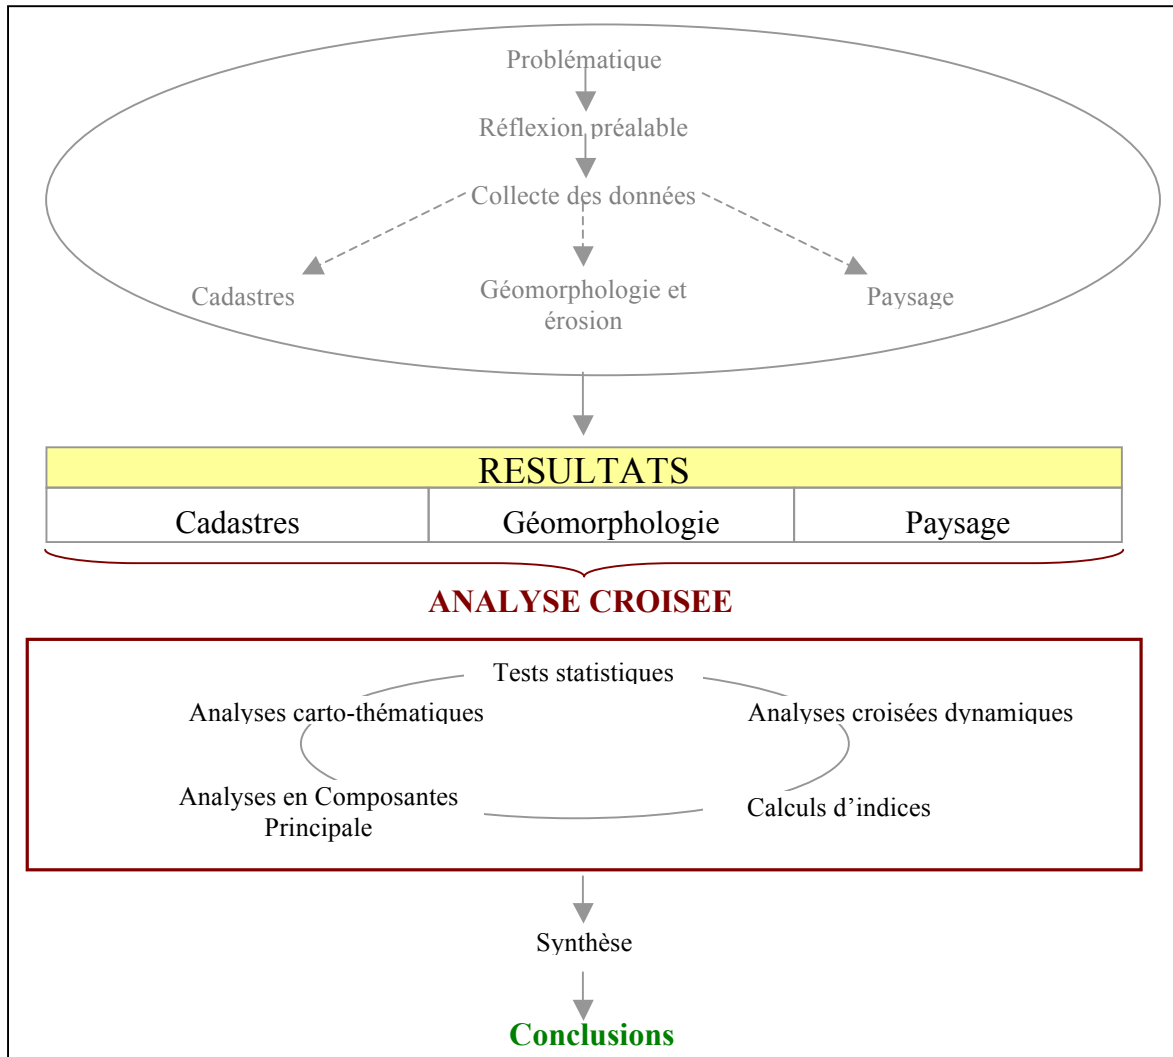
Problématique

Réflexion préalable

Collecte des données

Cadastres

Géomorphologie et érosion

Paysage

RESULTATS

| Cadastres | Géomorphologie | Paysage |
|---|---|---|

ANALYSE CROISEE

Tests statistiques

Analyses carto-thématiques

Analyses croisées dynamiques

Analyses en Composantes Principale

Calculs d'indices

Synthèse

Conclusions